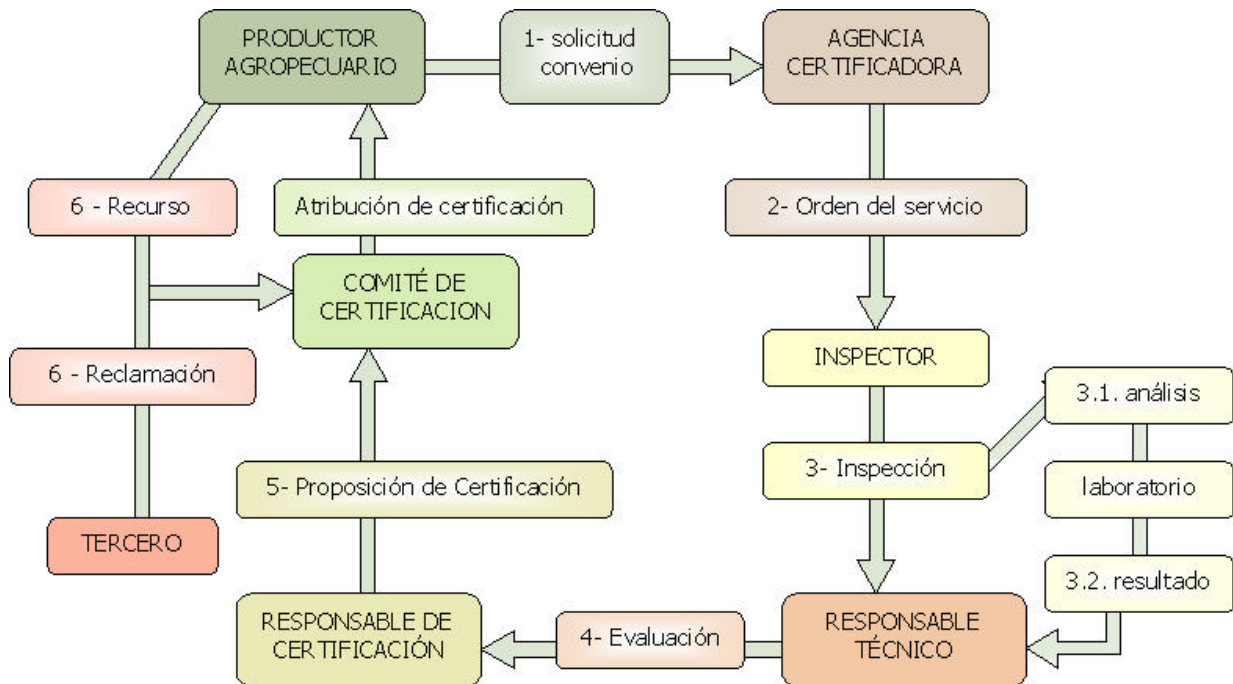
PRODUCTOR AGROPECUARIO

1- solicitud convenio

AGENCIA CERTIFICADORA

6 - Recurso

Atribución de certificación

2- Orden del servicio

COMITÉ DE CERTIFICACION

INSPECTOR

6 - Reclamación

3.1. análisis

3- Inspección

laboratorio

5- Proposición de Certificación

TERCERO

3.2. resultado

RESPONSABLE DE CERTIFICACIÓN

4- Evaluación

RESPONSABLE TÉCNICO